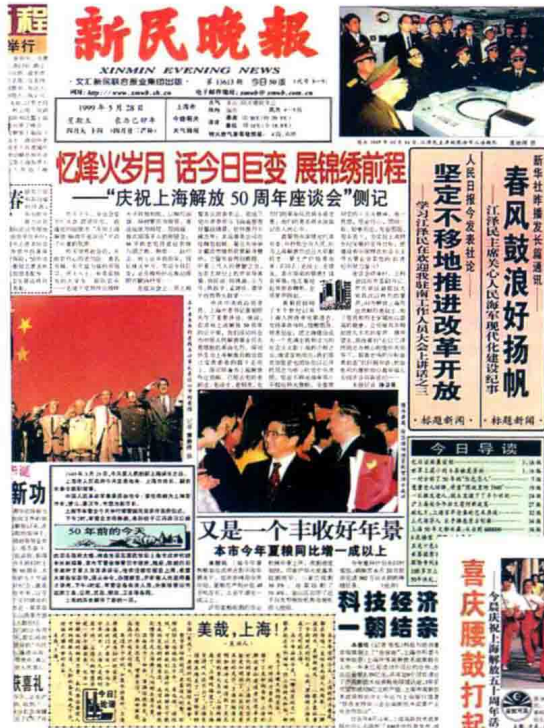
程
举行

新民晚报
XINMIN EVENING NEWS
1999年5月28日
星期五

忆烽火岁月 话今日巨变 展锦绣前程
——"庆祝上海解放50周年座谈会"侧记

春

人民日报今发表社论
坚定不移地推进改革开放
——学习江泽民在欢迎我驻南联盟使馆工作人员大会上讲话之三

新华社昨播发长篇通讯
春风鼓浪好扬帆
——江泽民主席关心人民海军现代化建设纪事

今日导读

新功

50年前的今天

又是一个丰收好年景
本市今年夏粮同比增一成以上

科技经济一朝结亲

美哉,上海!

喜庆腰鼓打起
——今晨庆祝上海解放五十周年活动

庆喜礼